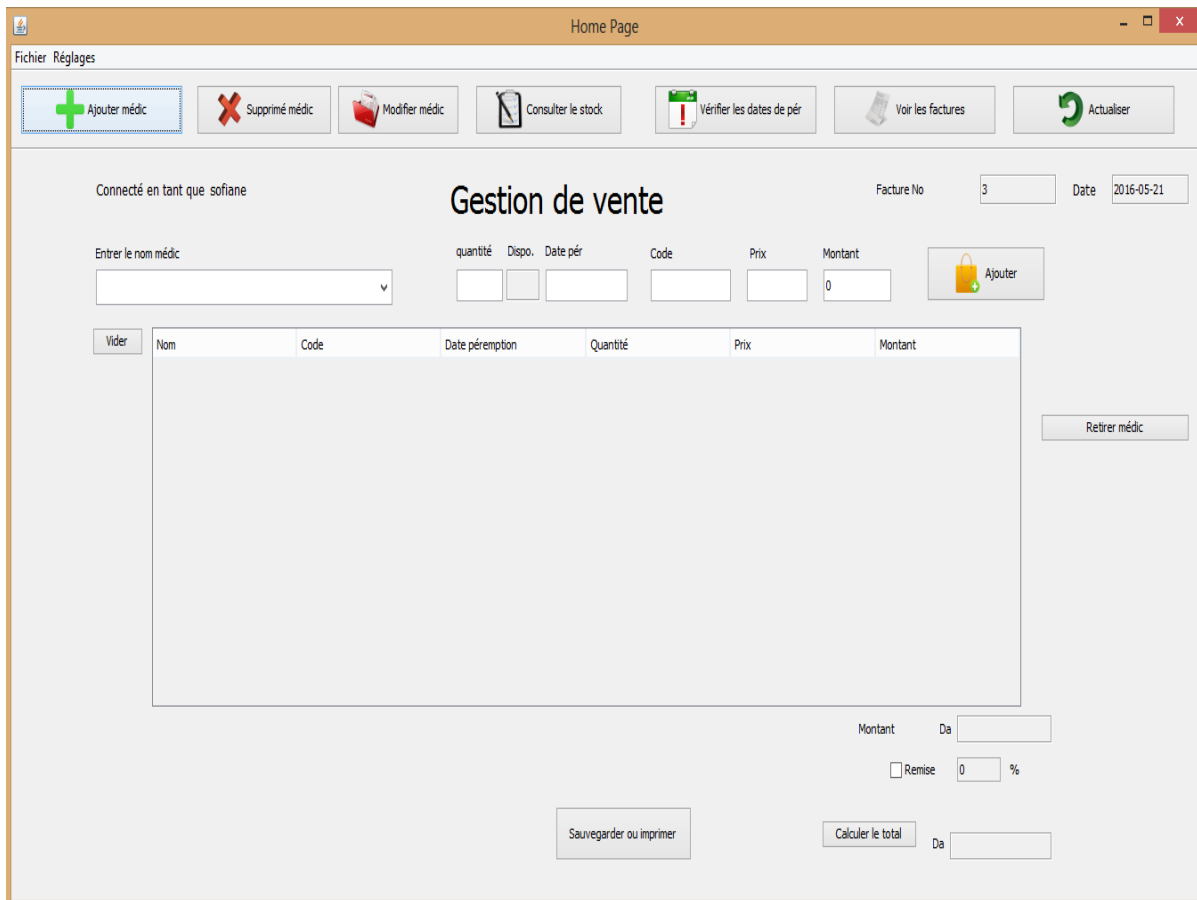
Home Page

Fichier Réglages

Ajouter médic
Supprimé médic
Modifier médic
Consulter le stock
Vérifier les dates de pér
Voir les factures
Actualiser

Connecté en tant que sofiane

Gestion de vente

Facture No 3
Date 2016-05-21

Entrer le nom médic

quantité Dispo. Date pér Code Prix Montant
0

Ajouter

Vider

| Nom | Code | Date péremption | Quantité | Prix | Montant |
|---|---|---|---|---|---|

Retirer médic

Montant Da

Remise 0 %

Sauvegarder ou imprimer

Calculer le total Da